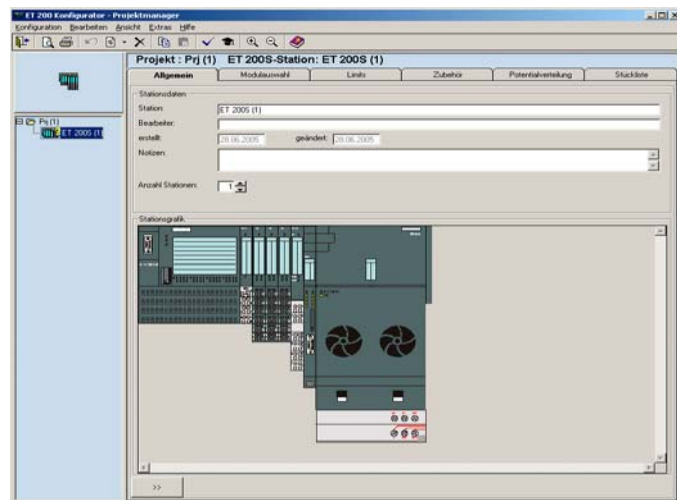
ET 200 Konfigurator - Projektmanager

Konfiguration Bearbeiten Ansicht Extras Hilfe

Prj (1)
ET 200S (1)

Projekt : Prj (1) ET 200S-Station: ET 200S (1)

Allgemein | Modulauswahl | Links | Zubehör | Potentialverteilung | Stückliste

Stationsdaten

Station: ET 200S (1)

Bearbeiter:

erstellt: 28.06.2005 geändert: 28.06.2005

Notizen:

Anzahl Stationen: 1

Stationsgrafik

>>